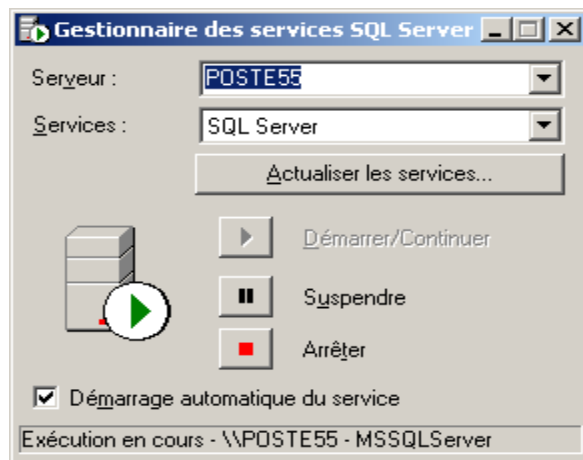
Gestionnaire des services SQL Server

Serveur : POSTE55

Services : SQL Server

Actualiser les services...

Démarrer/Continuer

Suspendre

Arrêter

Démarrage automatique du service

Exécution en cours - \\POSTE55 - MSSQLServer